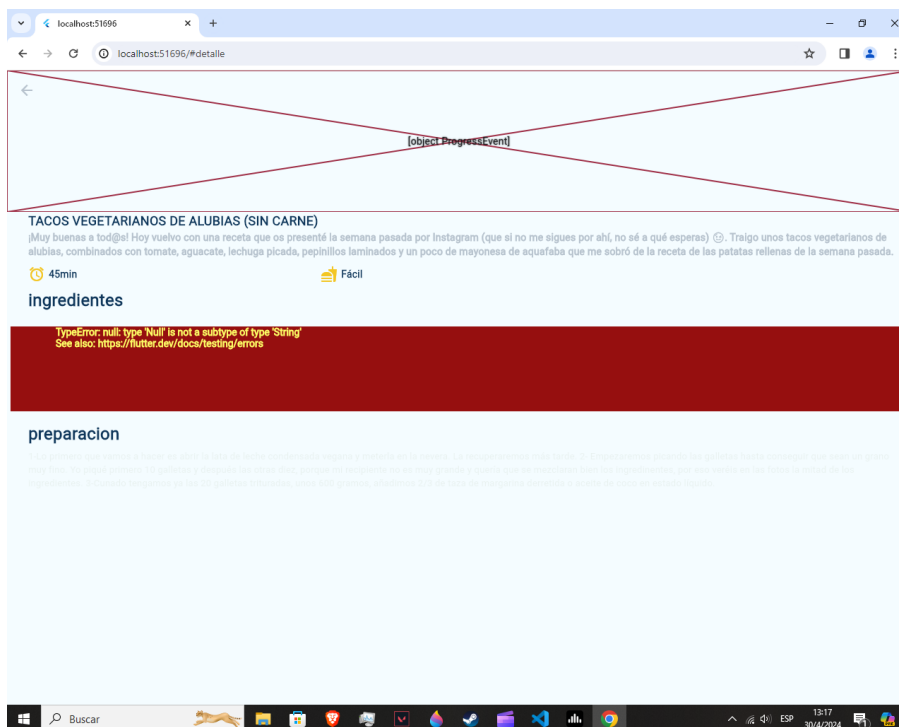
localhost:51696

localhost:51696/#detalle

[object ProgressEvent]

TACOS VEGETARIANOS DE ALUBIAS (SIN CARNE)

¡Muy buenas a tod@s! Hoy vuelvo con una receta que os presenté la semana pasada por Instagram (que si no me sigues por ahí, no sé a qué esperas) ☺. Traigo unos tacos vegetarianos de alubias, combinados con tomate, aguacate, lechuga picada, pepinillos laminados y un poco de mayonesa de aquafaba que me sobró de la receta de las patatas rellenas de la semana pasada.

45min

Fácil

ingredientes

TypeError: null: type 'Null' is not a subtype of type 'String'
See also: https://flutter.dev/docs/testing/errors

preparacion

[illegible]

Buscar

ESP

13:17
30/4/2024